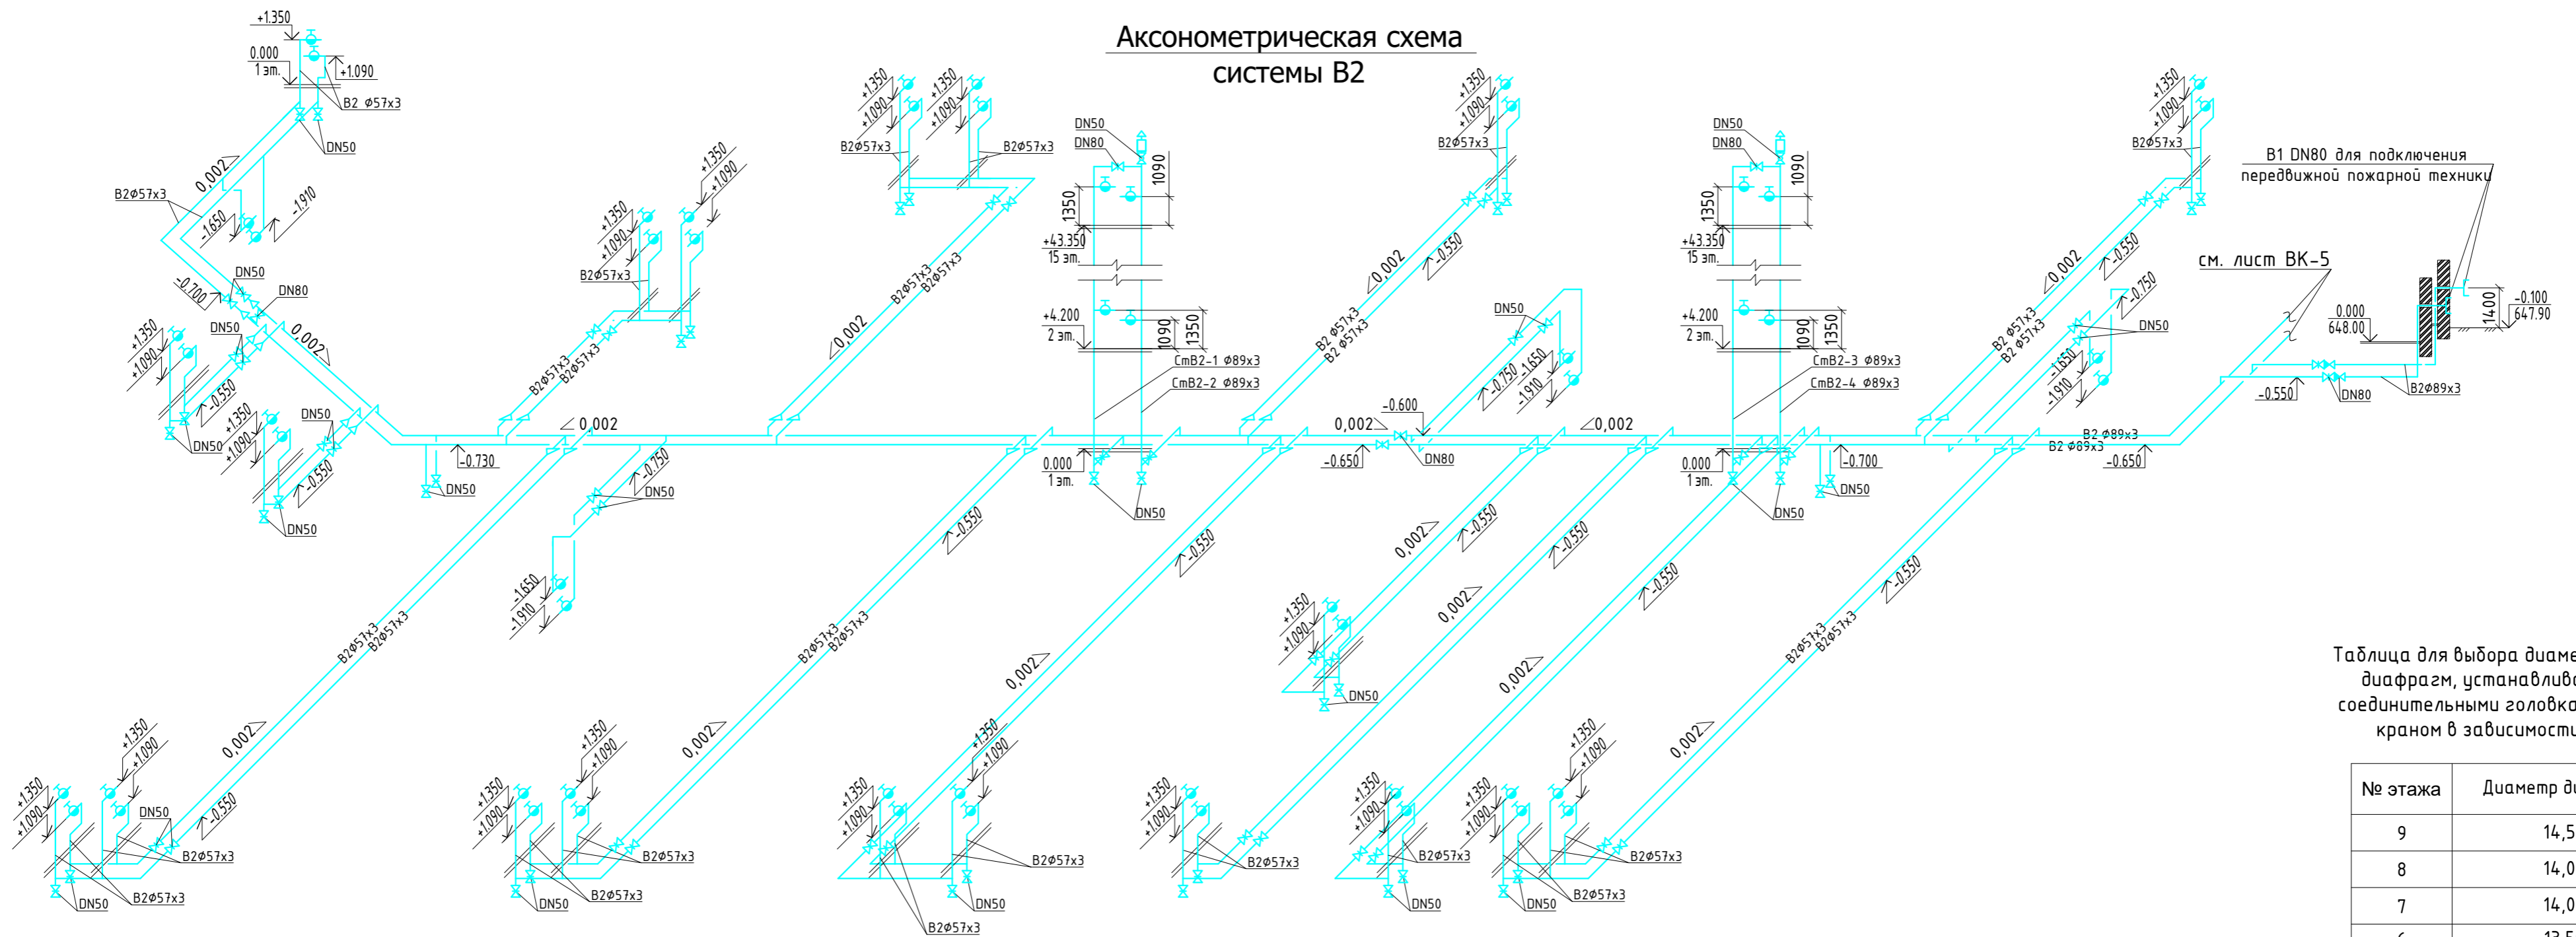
Аксонометрическая схема
системы В2

+1.350
0.000
1 эт.
+1.090
В2 ф57х3
DN50
0,002
В2ф57х3
-1.650
-1.910
DN50
DN80
-0.700
0,002
DN50
+1.350
+1.090
-0.550
DN50
+1.350
+1.090
DN50
-0.550
DN50
-0.730
DN50
0,002
В2ф57х3
В2ф57х3
+1.350
+1.090
В2ф57х3
+1.350
+1.090
В2ф57х3
В2ф57х3
-0.750
DN50
-1.650
-1.910
+1.350
+1.090
+1.350
+1.090
В2ф57х3
В2ф57х3
0,002
В2ф57х3
В2ф57х3
DN50
DN80
1090
1350
+43.350
15 эт.
+4.200
2 эт.
1090
1350
СтВ2-1 ф89х3
СтВ2-2 ф89х3
0.000
1 эт.
DN50
+1.350
+1.090
В2ф57х3
0,002
-0.550
В2 ф57х3
В2 ф57х3
DN50
-0.750
-1.650
-1.910
0,002
-0.600
-0.650
DN80
0,002
DN50
DN80
1090
1350
+43.350
15 эт.
+4.200
2 эт.
1090
1350
СтВ2-3 ф89х3
СтВ2-4 ф89х3
0.000
1 эт.
DN50
-0.700
DN50
+1.350
+1.090
В2ф57х3
В1 DN80 для подключения передвижной пожарной техники
см. лист ВК-5
0,002
-0.550
-0.750
DN50
В2 ф57х3
В2 ф57х3
-1.650
-1.910
0.000
648.00
1400
-0.100
647.90
-0.550
DN80
В2ф89х3
В2 ф89х3
В2 ф89х3
-0.650
В2ф57х3
В2ф57х3
0,002
-0.550
-0.550
-0.550
-0.550
-0.550
-0.550
В2ф57х3
В2ф57х3
0,002
0,002
0,002
0,002
0,002
0,002
0,002
-0.550
В2ф57х3
В2ф57х3
+1.350
+1.090
DN50
+1.350
+1.090
+1.350
+1.090
DN50
В2ф57х3
В2ф57х3
DN50
+1.350
+1.090
+1.350
+1.090
В2ф57х3
В2ф57х3
DN50
+1.350
+1.090
+1.350
+1.090
В2ф57х3
DN50
В2ф57х3
+1.350
+1.090
В2ф57х3
+1.350
+1.090
+1.350
+1.090
В2ф57х3
DN50
+1.350
+1.090
+1.350
+1.090
В2ф57х3
DN50
В2ф57х3

Таблица для выбора диаме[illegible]
диафрагм, устанавлива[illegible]
соединительными головка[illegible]
краном в зависимости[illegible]

| № этажа | Диаметр д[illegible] |
|---|---|
| 9 | 14,5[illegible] |
| 8 | 14,0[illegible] |
| 7 | 14,0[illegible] |
| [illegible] | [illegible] |